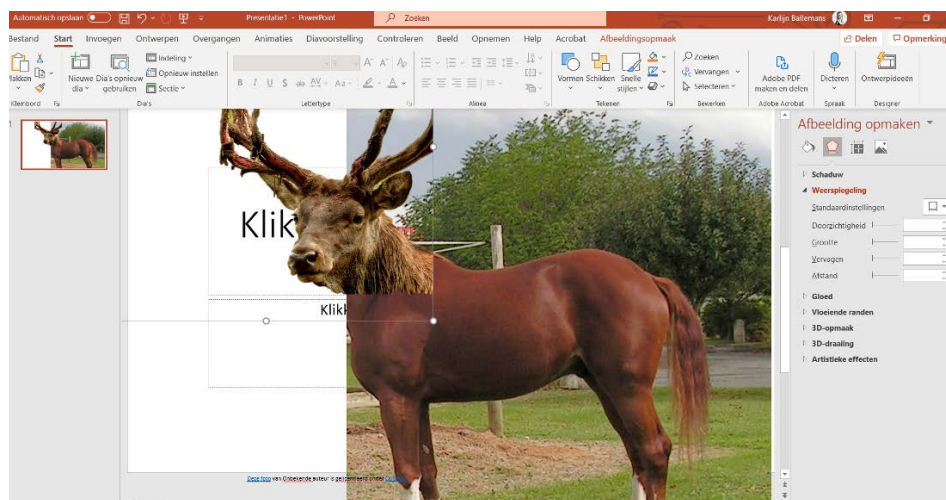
Automatisch opslaan Presentatie1 - PowerPoint Zoeken Karlijn Ballemans

Bestand Start Invoegen Ontwerpen Overgangen Animaties Diavoorstelling Controleren Beeld Opnemen Help Acrobat Afbeeldingsopmaak Delen Opmerking

Plakken Klembord Nieuwe dia Dia's opnieuw gebruiken Indeling Opnieuw instellen Sectie Dia's Lettertype Alinea Vormen Schikken Snelle stijlen Tekenen Zoeken Vervangen Selecteren Bewerken Adobe PDF maken en delen Adobe Acrobat Dicteren Spraak Ontwerpideeën Designer

1

Klik

Klikk

Deze foto van Onbekende auteur is gelicentieerd onder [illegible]

Afbeelding opmaken

Schaduw
Weerspiegeling
Standaardinstellingen
Doorzichtigheid
Grootte
Vervagen
Afstand
Gloed
Vloeiende randen
3D-opmaak
3D-draaiing
Artistieke effecten